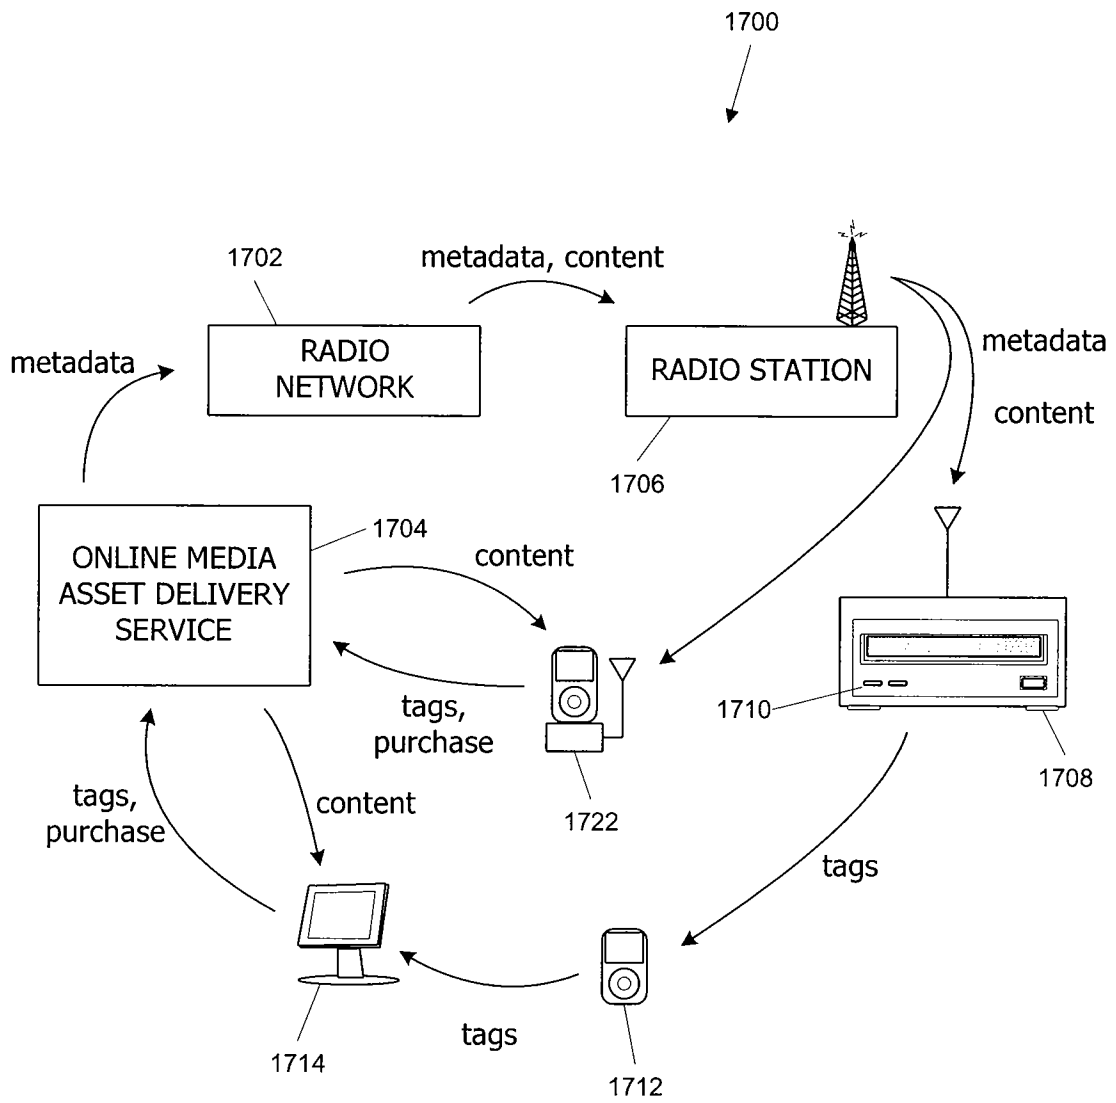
1700

1702

metadata, content

metadata

RADIO NETWORK

RADIO STATION

metadata

content

1706

ONLINE MEDIA ASSET DELIVERY SERVICE

1704

content

tags, purchase

1710

1708

1722

tags, purchase

content

tags

tags

1714

1712